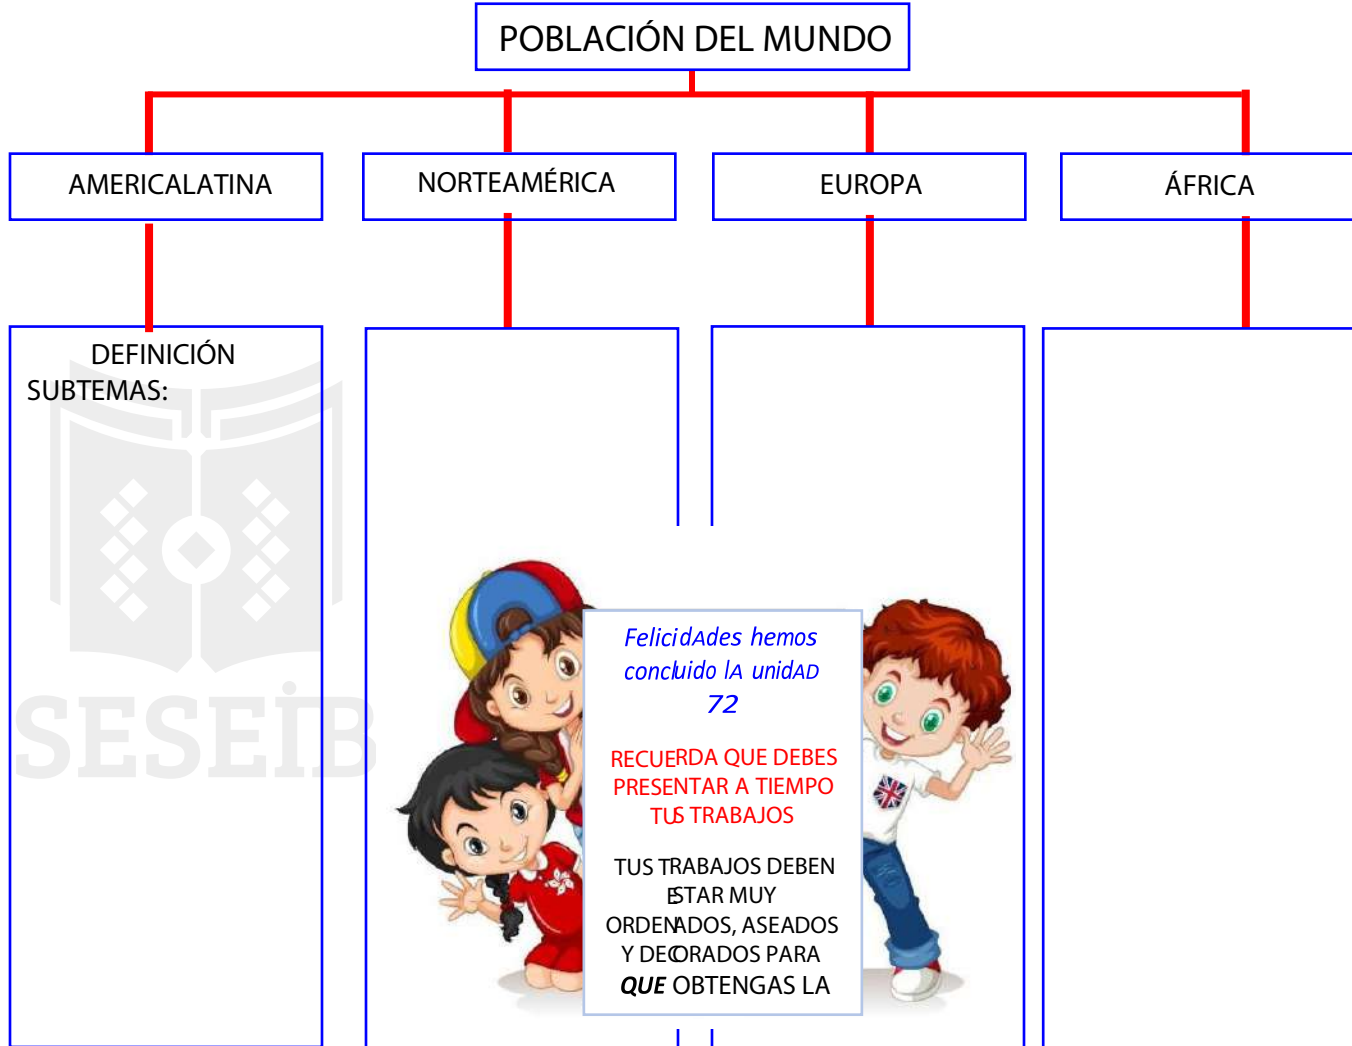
POBLACIÓN DEL MUNDO

AMERICALATINA

NORTEAMÉRICA

EUROPA

ÁFRICA

DEFINICIÓN
SUBTEMAS:

SESEIB

Felicidades hemos concluido la unidAD 72

RECUERDA QUE DEBES PRESENTAR A TIEMPO TUS TRABAJOS

TUS TRABAJOS DEBEN ESTAR MUY ORDENADOS, ASEADOS Y DECORADOS PARA ***QUE*** OBTENGAS LA